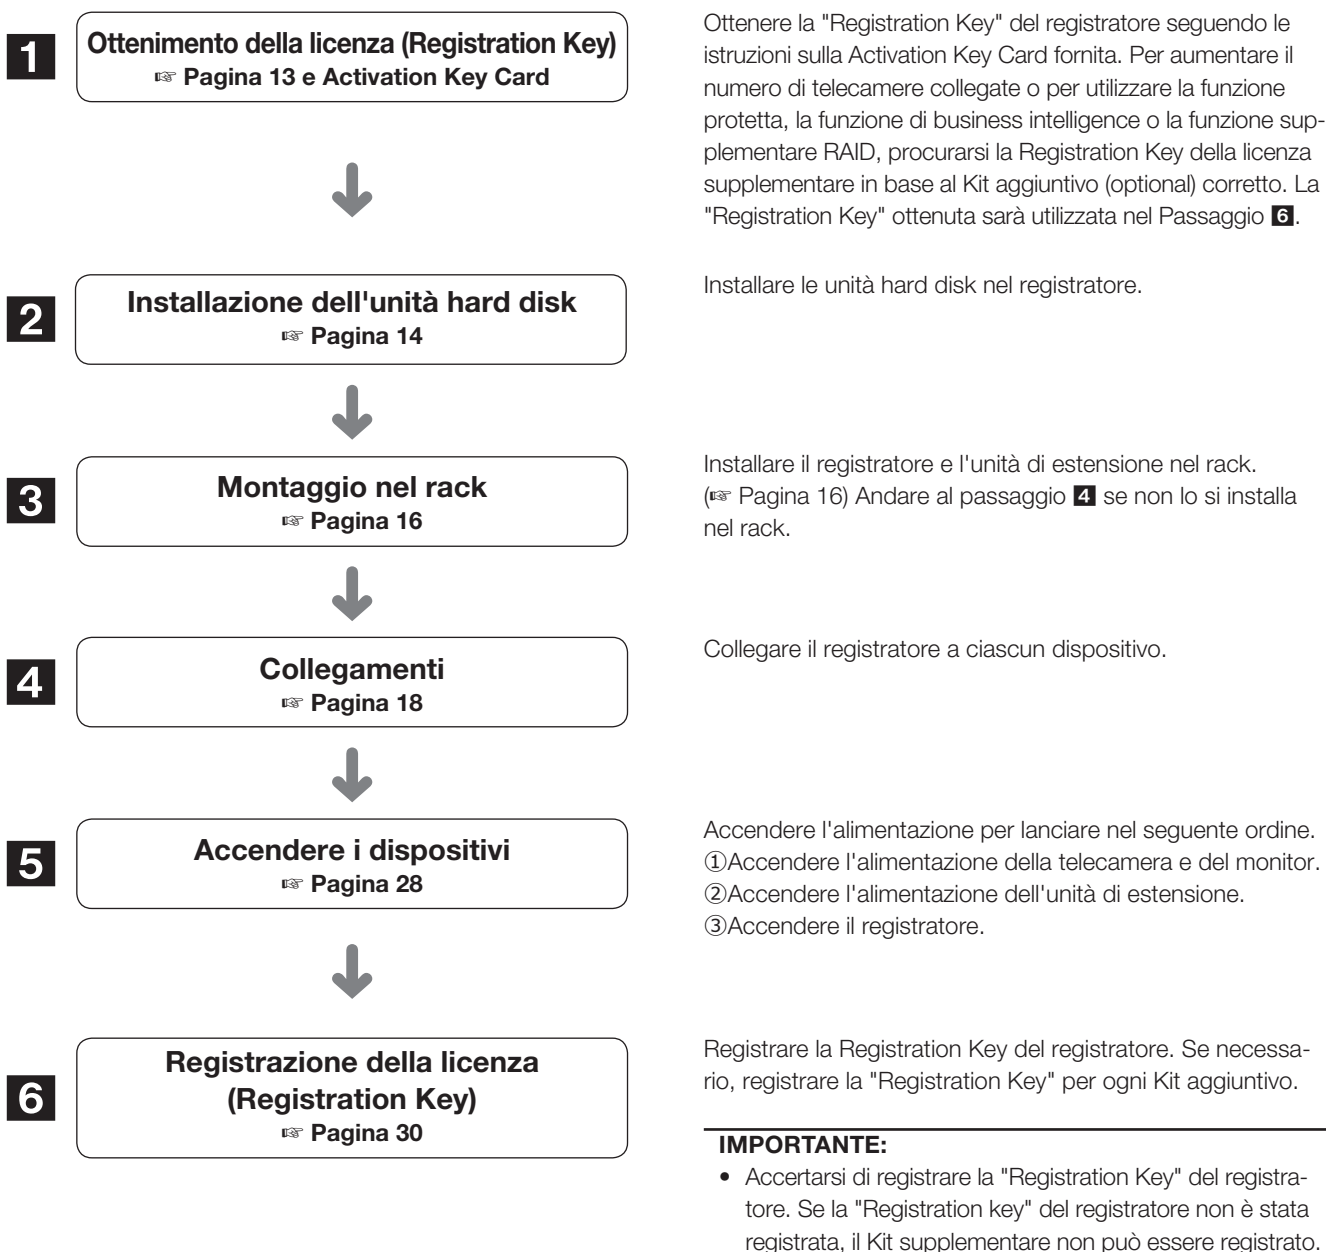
1
Ottenimento della licenza (Registration Key)
☞ Pagina 13 e Activation Key Card

Ottenere la "Registration Key" del registratore seguendo le istruzioni sulla Activation Key Card fornita. Per aumentare il numero di telecamere collegate o per utilizzare la funzione protetta, la funzione di business intelligence o la funzione supplementare RAID, procurarsi la Registration Key della licenza supplementare in base al Kit aggiuntivo (optional) corretto. La "Registration Key" ottenuta sarà utilizzata nel Passaggio 6.

2
Installazione dell'unità hard disk
☞ Pagina 14

Installare le unità hard disk nel registratore.

3
Montaggio nel rack
☞ Pagina 16

Installare il registratore e l'unità di estensione nel rack. (☞ Pagina 16) Andare al passaggio 4 se non lo si installa nel rack.

4
Collegamenti
☞ Pagina 18

Collegare il registratore a ciascun dispositivo.

5
Accendere i dispositivi
☞ Pagina 28

Accendere l'alimentazione per lanciare nel seguente ordine.
①Accendere l'alimentazione della telecamera e del monitor.
②Accendere l'alimentazione dell'unità di estensione.
③Accendere il registratore.

6
Registrazione della licenza (Registration Key)
☞ Pagina 30

Registrare la Registration Key del registratore. Se necessario, registrare la "Registration Key" per ogni Kit aggiuntivo.

IMPORTANTE:
• Accertarsi di registrare la "Registration Key" del registratore. Se la "Registration key" del registratore non è stata registrata, il Kit supplementare non può essere registrato.